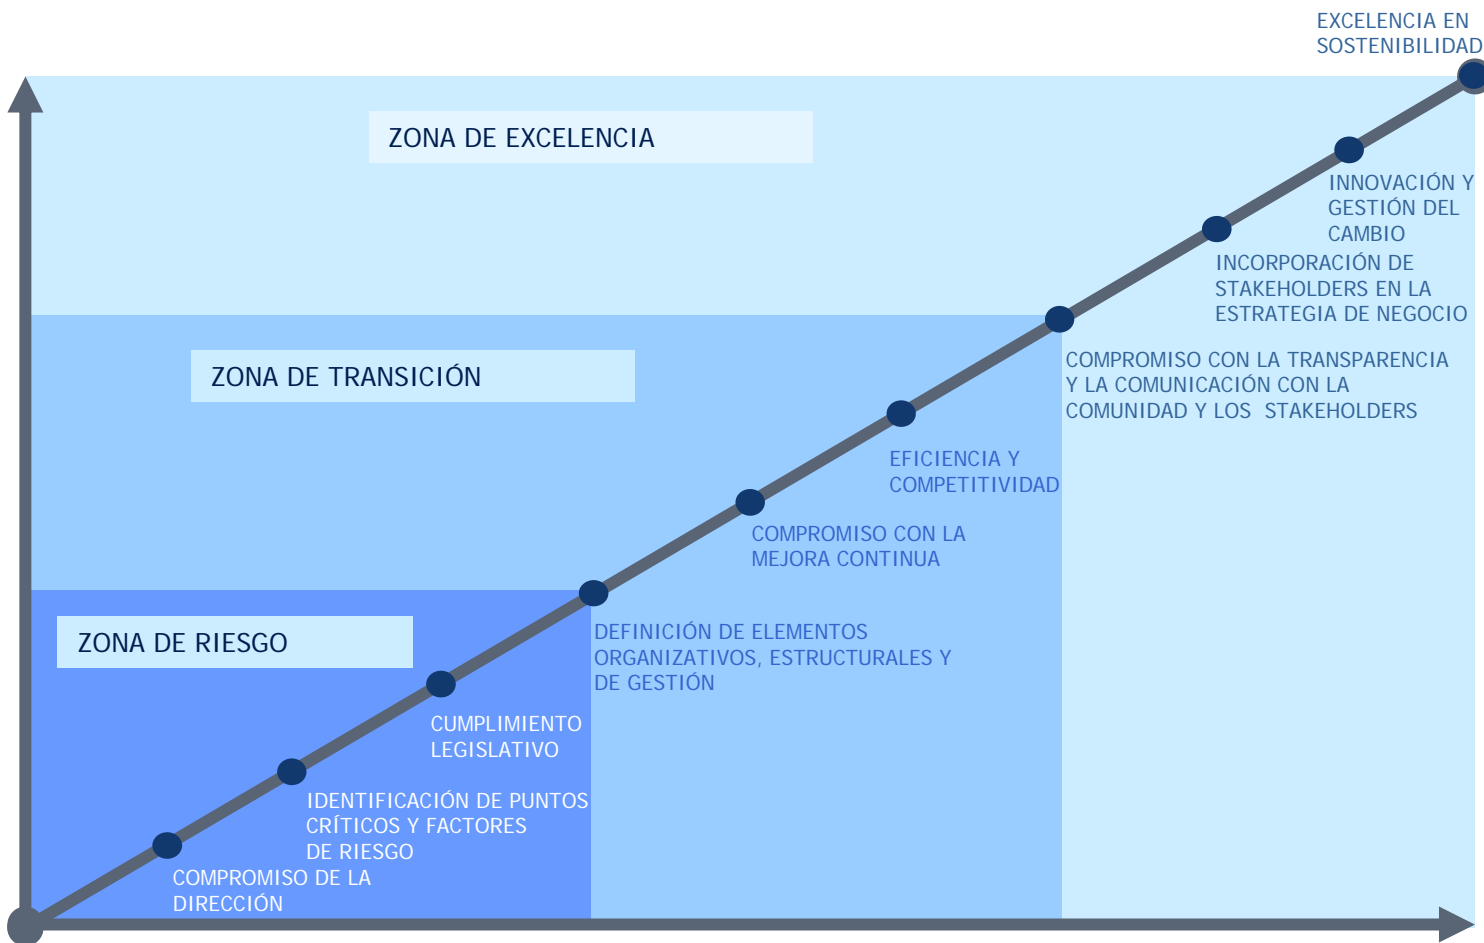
EXCELENCIA EN SOSTENIBILIDAD

ZONA DE EXCELENCIA

INNOVACIÓN Y GESTIÓN DEL CAMBIO

INCORPORACIÓN DE STAKEHOLDERS EN LA ESTRATEGIA DE NEGOCIO

ZONA DE TRANSICIÓN

COMPROMISO CON LA TRANSPARENCIA Y LA COMUNICACIÓN CON LA COMUNIDAD Y LOS STAKEHOLDERS

EFICIENCIA Y COMPETITIVIDAD

COMPROMISO CON LA MEJORA CONTINUA

ZONA DE RIESGO

DEFINICIÓN DE ELEMENTOS ORGANIZATIVOS, ESTRUCTURALES Y DE GESTIÓN

CUMPLIMIENTO LEGISLATIVO

IDENTIFICACIÓN DE PUNTOS CRÍTICOS Y FACTORES DE RIESGO

COMPROMISO DE LA DIRECCIÓN